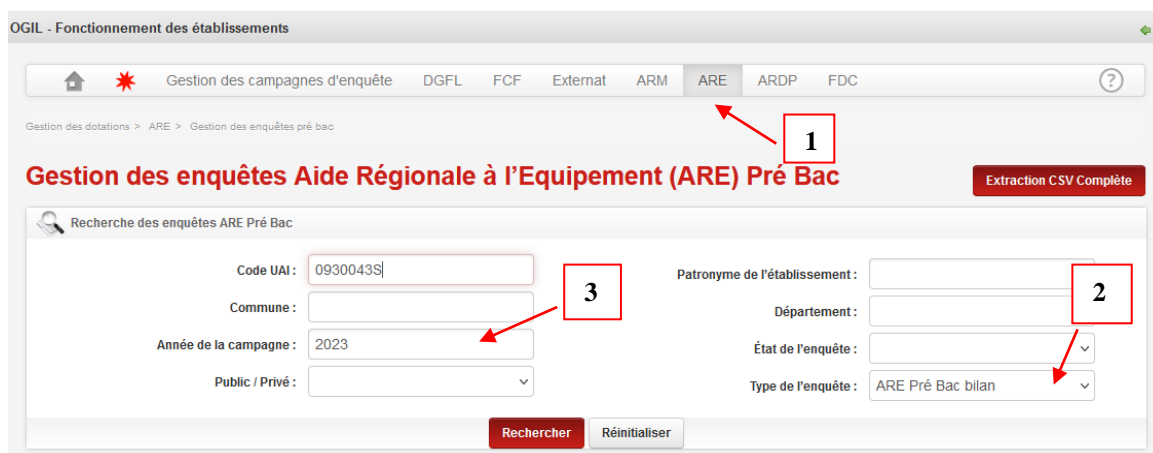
OGIL - Fonctionnement des établissements

Gestion des campagnes d'enquête DGFL FCF Externat ARM ARE ARDP FDC ?

Gestion des dotations > ARE > Gestion des enquêtes pré bac

1

Gestion des enquêtes Aide Régionale à l'Equipement (ARE) Pré Bac

Extraction CSV Complète

Recherche des enquêtes ARE Pré Bac

Code UAI : 0930043S

3

Patronyme de l'établissement :

2

Commune :

Département :

Année de la campagne : 2023

État de l'enquête :

Public / Privé :

Type de l'enquête : ARE Pré Bac bilan

Rechercher Réinitialiser